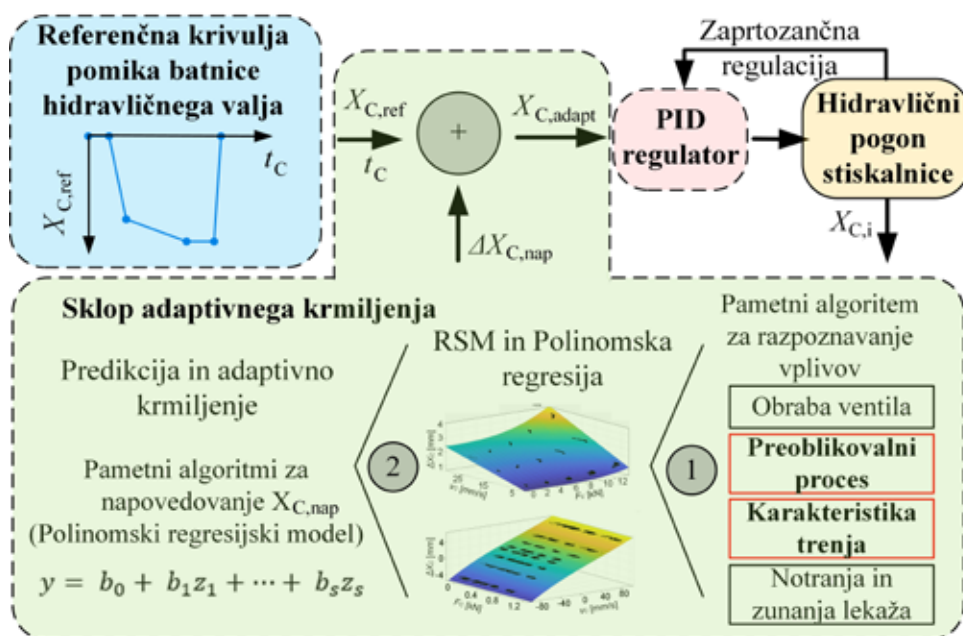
Referenčna krivulja pomika batnice hidravličnega valja

$X_{C,ref}$

$t_C$

$X_{C,ref}$

$t_C$

+

$X_{C,adapt}$

$\Delta X_{C,nap}$

Zaprtozančna regulacija

PID regulator

Hidravlični pogon stiskalnice

$X_{C,i}$

Sklop adaptivnega krmiljenja

Predikcija in adaptivno krmiljenje

Pametni algoritmi za napovedovanje $X_{C,nap}$ (Polinomski regresijski model)

$y = b_0 + b_1 z_1 + \cdots + b_s z_s$

2

RSM in Polinomska regresija

1

Pametni algoritem za razpoznavanje vplivov

Obraba ventila

Preoblikovalni proces

Karakteristika trenja

Notranja in zunanja lekaža